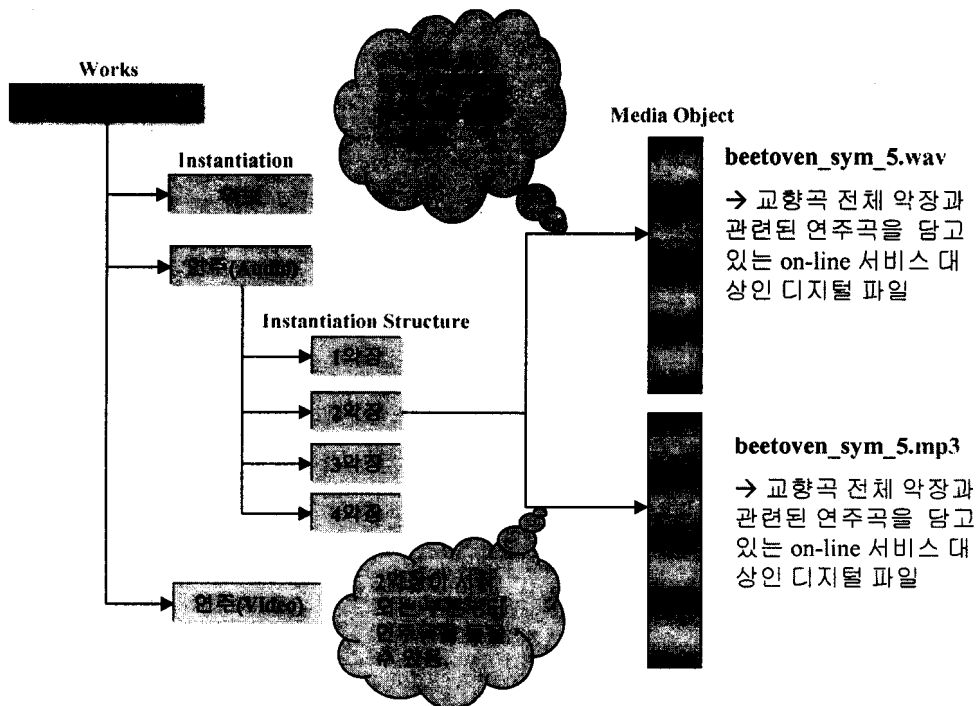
Works

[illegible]

Instantiation

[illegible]

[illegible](Audio)

Instantiation Structure

1악장

2악장

3악장

4악장

연주(Video)

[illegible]

Media Object

beetoven_sym_5.wav

→ 교향곡 전체 악장과 관련된 연주곡을 담고 있는 on-line 서비스 대상인 디지털 파일

beetoven_sym_5.mp3

→ 교향곡 전체 악장과 관련된 연주곡을 담고 있는 on-line 서비스 대상인 디지털 파일